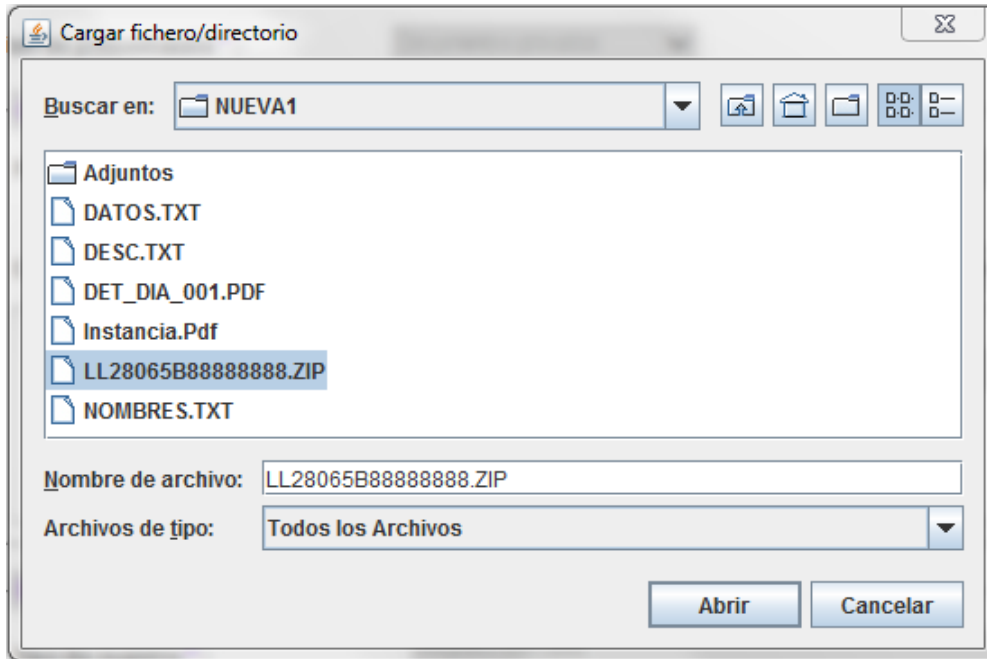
Cargar fichero/directorio

Buscar en: NUEVA1

Adjuntos
DATOS.TXT
DESC.TXT
DET_DIA_001.PDF
Instancia.Pdf
LL28065B88888888.ZIP
NOMBRES.TXT

Nombre de archivo: LL28065B88888888.ZIP
Archivos de tipo: Todos los Archivos

Abrir
Cancelar